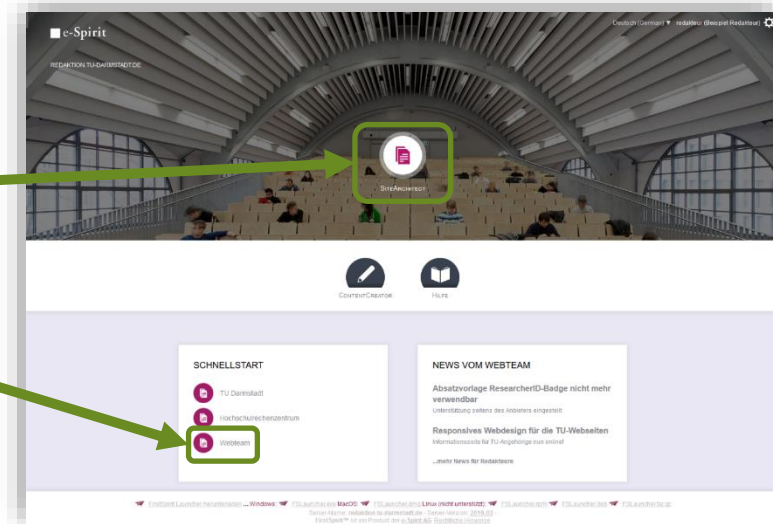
e-Spirit

REDAKTION.TU-DARMSTADT.DE

Deutsch (Germany) ▼ redakteur (Beispiel Redakteur)

SiteArchitect

ContentCreator

Hilfe

SCHNELLSTART

TU Darmstadt

Hochschulrechenzentrum

Webteam

NEWS VOM WEBTEAM

Absatzvorlage ResearcherID-Badge nicht mehr verwendbar

Unterstützung seitens des Anbieters eingestellt

Responsives Webdesign für die TU-Webseiten

Informationsseite für TU-Angehörige nun online!

...mehr News für Redakteure

FirstSpirit Launcher herunterladen ... Windows: FSLauncher.exe MacOS: FSLauncher.dmg Linux (nicht unterstützt): FSLauncher.deb FSLauncher.rpm FSLauncher.tar.gz

Server-Name: redaktion.tu-darmstadt.de - Server-Version: 2019.02

FirstSpirit™ ist ein Produkt der e-Spirit AG. Rechtliche Hinweise